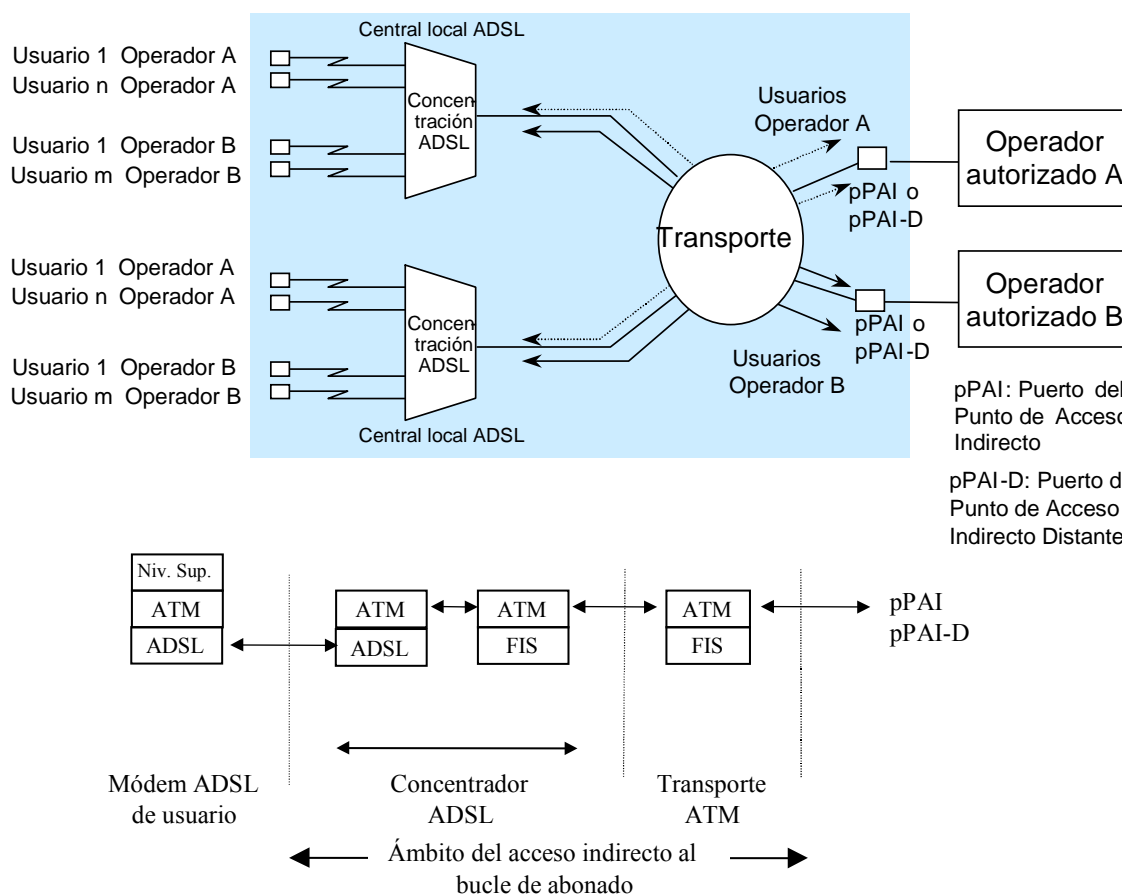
Central local ADSL

Usuario 1 Operador A
Usuario n Operador A

Concentración ADSL

Usuario 1 Operador B
Usuario m Operador B

Usuarios Operador A

Operador autorizado A

pPAI o pPAI-D

Transporte

Usuario 1 Operador A
Usuario n Operador A

Operador autorizado B

Concentración ADSL

pPAI o pPAI-D

Usuario 1 Operador B
Usuario m Operador B

Usuarios Operador B

pPAI: Puerto del Punto de Acceso Indirecto

Central local ADSL

pPAI-D: Puerto d Punto de Acceso Indirecto Distante

Niv. Sup.
ATM
ADSL

ATM
ADSL

ATM
FIS

ATM
FIS

pPAI
pPAI-D

Módem ADSL de usuario

Concentrador ADSL

Transporte ATM

Ámbito del acceso indirecto al bucle de abonado